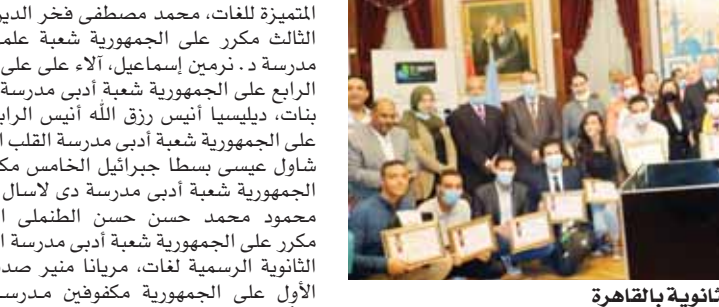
المتميزة للغات، محمد مصطفى فخر الدي
الثالث مكرر على الجمهورية شعبة علم
مدرسة د. نرمين إسماعيل، آلاء على على
الرابع على الجمهورية شعبة أدبى مدرسة
بنات، ديليسيا أنيس رزق الله أنيس الراب
على الجمهورية شعبة أدبى مدرسة القلب ا
شاول عيسى بسطا جبرائيل الخامس مك
الجمهورية شعبة أدبى مدرسة دى لاسال
محمود محمد حسن حسن الطنملى ا
مكرر على الجمهورية شعبة أدبى مدرسة ا
الثانوية الرسمية لغات، مريانا منير صد
الأول على الجمهورية مكفوفين مدرسـ

ثانوية بالقاهرة